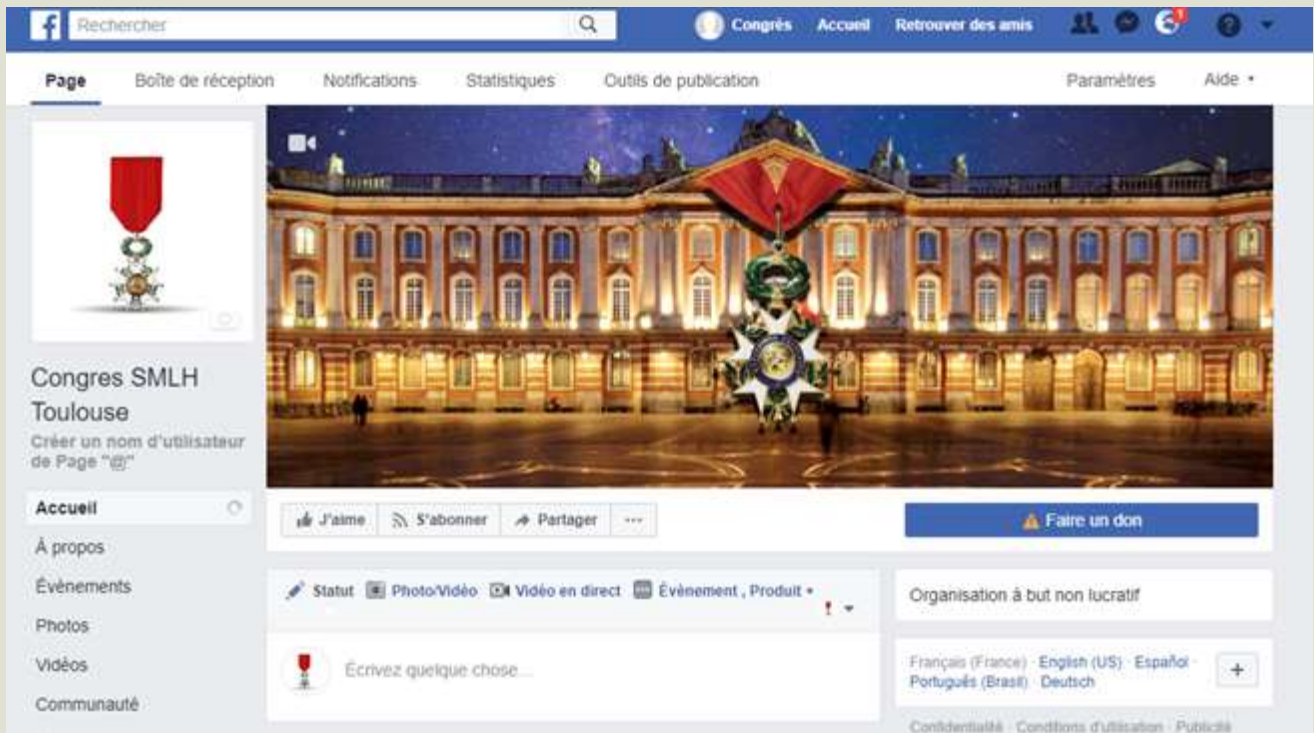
Rechercher

Congrès Accueil Retrouver des amis

1

Page Boîte de réception Notifications Statistiques Outils de publication Paramètres Aide

Congres SMLH Toulouse

Créer un nom d'utilisateur de Page "@"

Accueil

À propos

Évènements

Photos

Vidéos

Communauté

J'aime S'abonner Partager ···

Faire un don

Statut Photo/Vidéo Vidéo en direct Évènement , Produit

Écrivez quelque chose...

Organisation à but non lucratif

Français (France) · English (US) · Español · Português (Brasil) · Deutsch

+

Confidentialité · Conditions d'utilisation · Publicité